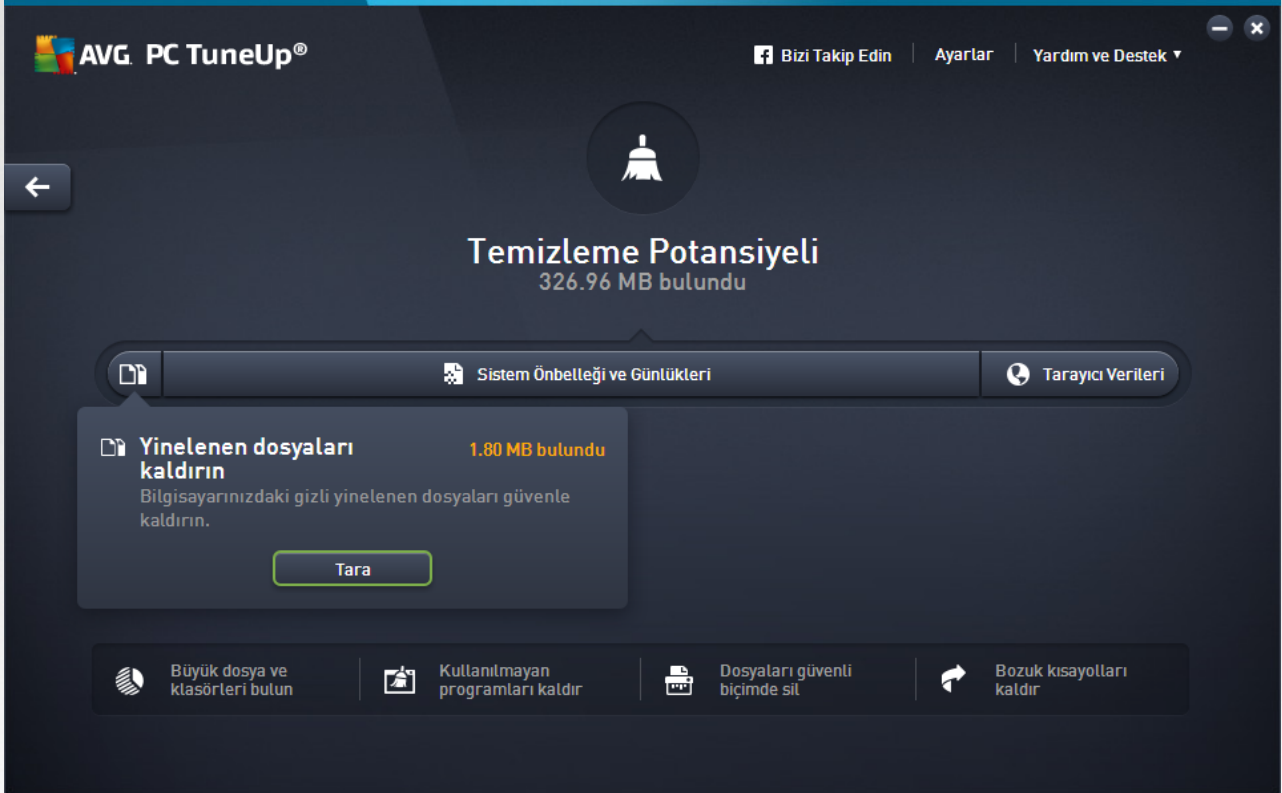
AVG. PC TuneUp®

Bizi Takip Edin | Ayarlar | Yardım ve Destek ▾

Temizleme Potansiyeli
326.96 MB bulundu

Sistem Önbelleği ve Günlükleri

Tarayıcı Verileri

Yinelenen dosyaları kaldırın

1.80 MB bulundu

Bilgisayarınızdaki gizli yinelenen dosyaları güvenle kaldırın.

Tara

Büyük dosya ve klasörleri bulun

Kullanılmayan programları kaldır

Dosyaları güvenli biçimde sil

Bozuk kısayolları kaldır